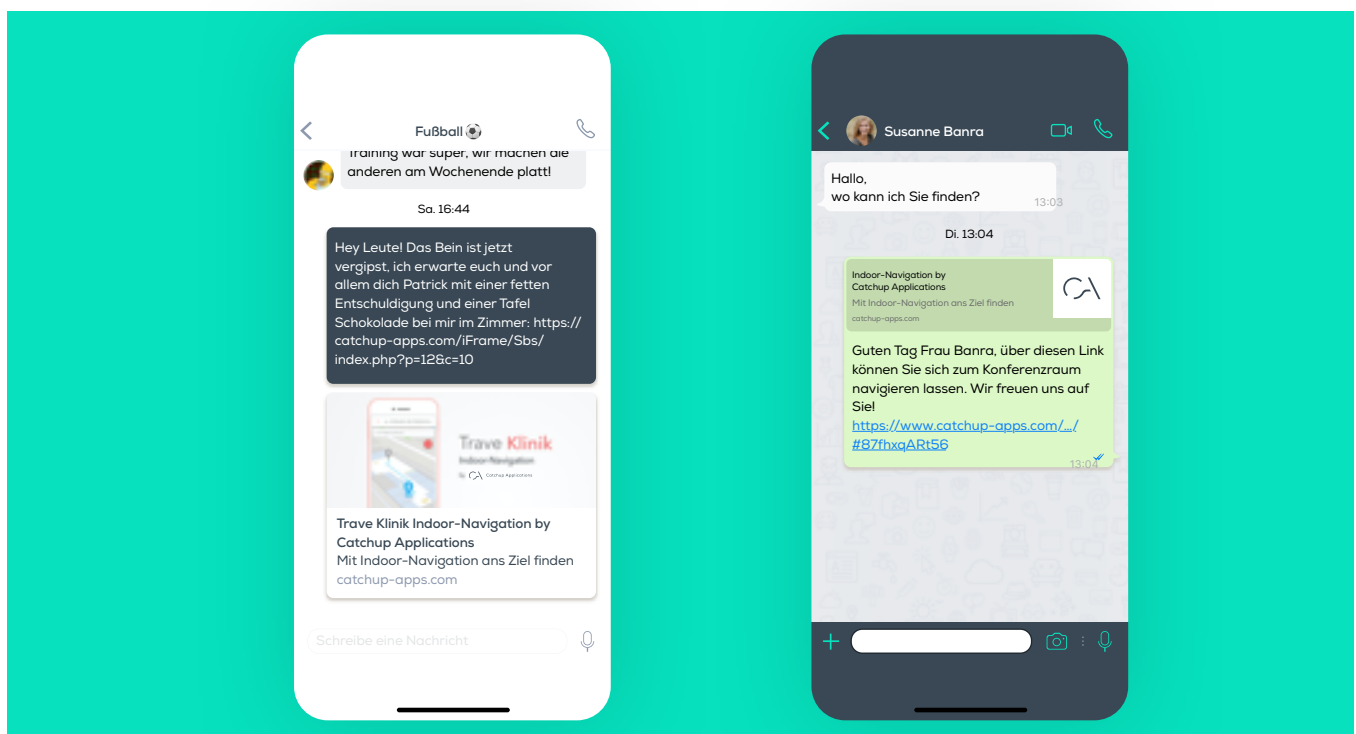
Fußball ⚽

Training war super, wir machen die anderen am Wochenende platt!

Sa. 16:44

Hey Leute! Das Bein ist jetzt vergipst, ich erwarte euch und vor allem dich Patrick mit einer fetten Entschuldigung und einer Tafel Schokolade bei mir im Zimmer: https://catchup-apps.com/iFrame/Sbs/index.php?p=12&c=10

Trave Klinik
Indoor-Navigation
by Catchup Applications

Trave Klinik Indoor-Navigation by Catchup Applications
Mit Indoor-Navigation ans Ziel finden
catchup-apps.com

Schreibe eine Nachricht

Susanne Banra

Hallo,
wo kann ich Sie finden?
13:03

Di. 13:04

Indoor-Navigation by Catchup Applications
Mit Indoor-Navigation ans Ziel finden
catchup-apps.com

Guten Tag Frau Banra, über diesen Link können Sie sich zum Konferenzraum navigieren lassen. Wir freuen uns auf Sie!
https://www.catchup-apps.com/.../#87fhxqARt56
13:04